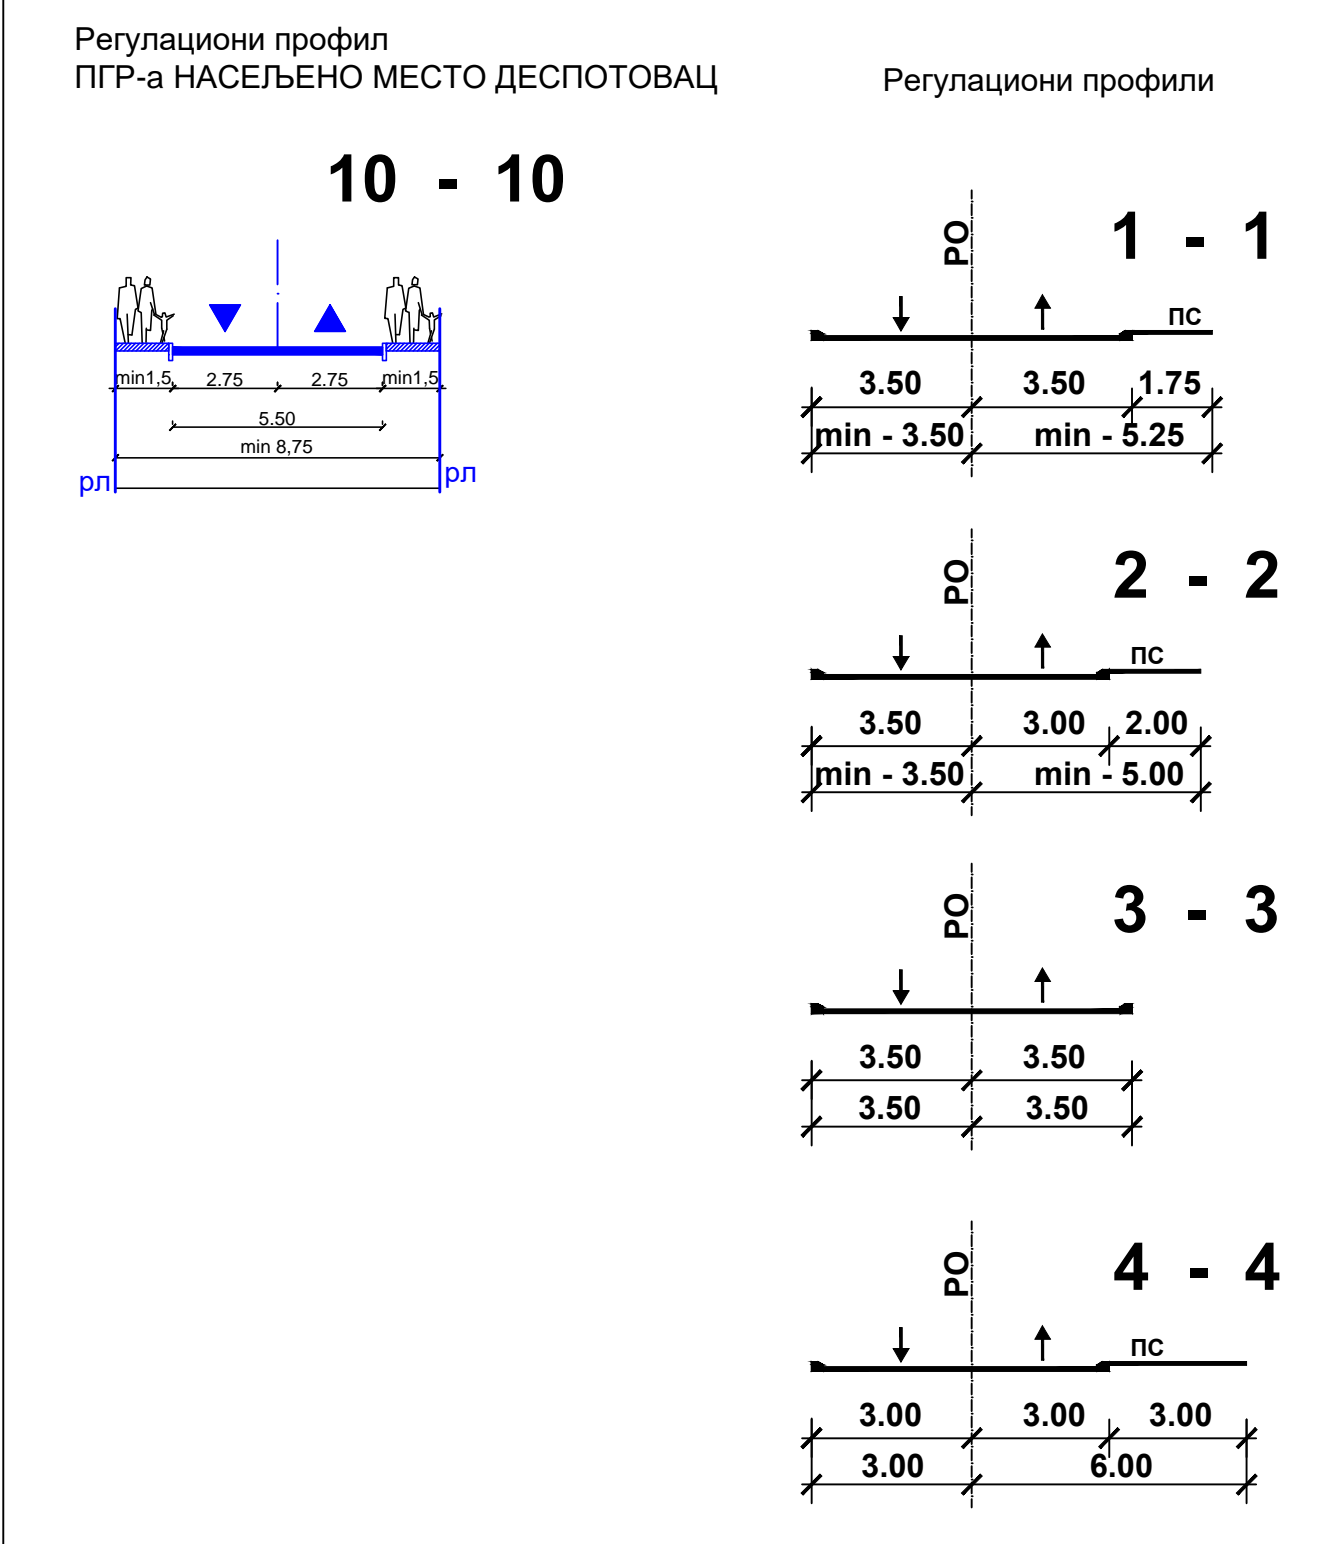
Регулациони профил
ПГР-а НАСЕЉЕНО МЕСТО ДЕСПОТОВАЦ

10 - 10

min1,5 2.75 2.75 min1,5
5.50
min 8,75
рл рл

Регулациони профили

РО
1 - 1
пс
3.50 3.50 1.75
min - 3.50 min - 5.25

РО
2 - 2
пс
3.50 3.00 2.00
min - 3.50 min - 5.00

РО
3 - 3
3.50 3.50
3.50 3.50

РО
4 - 4
пс
3.00 3.00 3.00
3.00 6.00